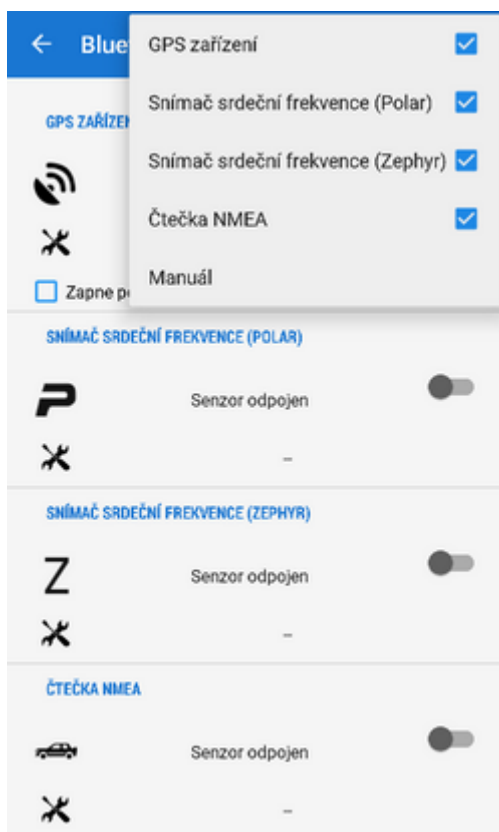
Blue

GPS zařízení
Snímač srdeční frekvence (Polar)
Snímač srdeční frekvence (Zephyr)
Čtečka NMEA
Manuál

GPS ZAŘÍZEN

Zapne p

SNÍMAČ SRDEČNÍ FREKVENCE (POLAR)

Senzor odpojen

–

SNÍMAČ SRDEČNÍ FREKVENCE (ZEPHYR)

Z

Senzor odpojen

–

ČTEČKA NMEA

Senzor odpojen

–